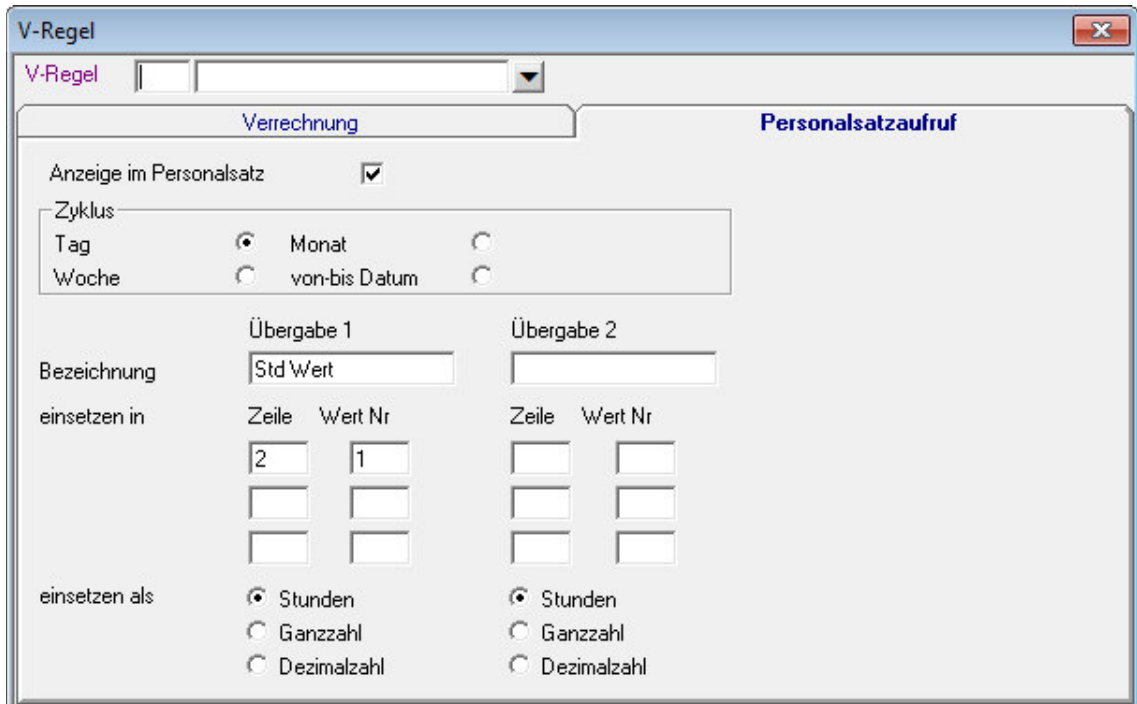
V-Regel

V-Regel

Verrechnung

Personalsatzaufruf

Anzeige im Personalsatz

Zyklus

Tag

Monat

Woche

von-bis Datum

Übergabe 1

Übergabe 2

Bezeichnung

Std Wert

einsetzen in

Zeile

Wert Nr

Zeile

Wert Nr

2

1

einsetzen als

Stunden

Ganzzahl

Dezimalzahl

Stunden

Ganzzahl

Dezimalzahl